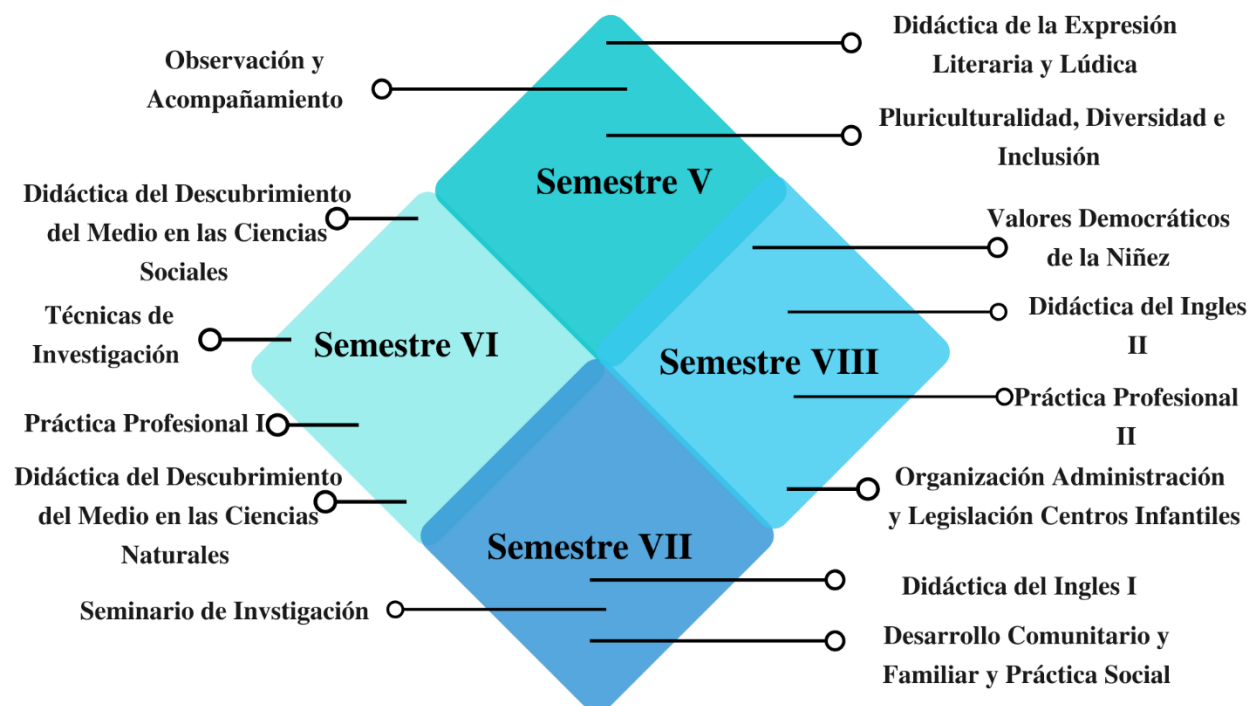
Observación y Acompañamiento

Didáctica de la Expresión Literaria y Lúdica

Pluriculturalidad, Diversidad e Inclusión

Semestre V

Didáctica del Descubrimiento del Medio en las Ciencias Sociales

Valores Democráticos de la Niñez

Técnicas de Investigación

Semestre VI

Didáctica del Ingles II

Semestre VIII

Práctica Profesional I

Práctica Profesional II

Didáctica del Descubrimiento del Medio en las Ciencias Naturales

Organización Administración y Legislación Centros Infantiles

Semestre VII

Didáctica del Ingles I

Seminario de Invstigación

Desarrollo Comunitario y Familiar y Práctica Social